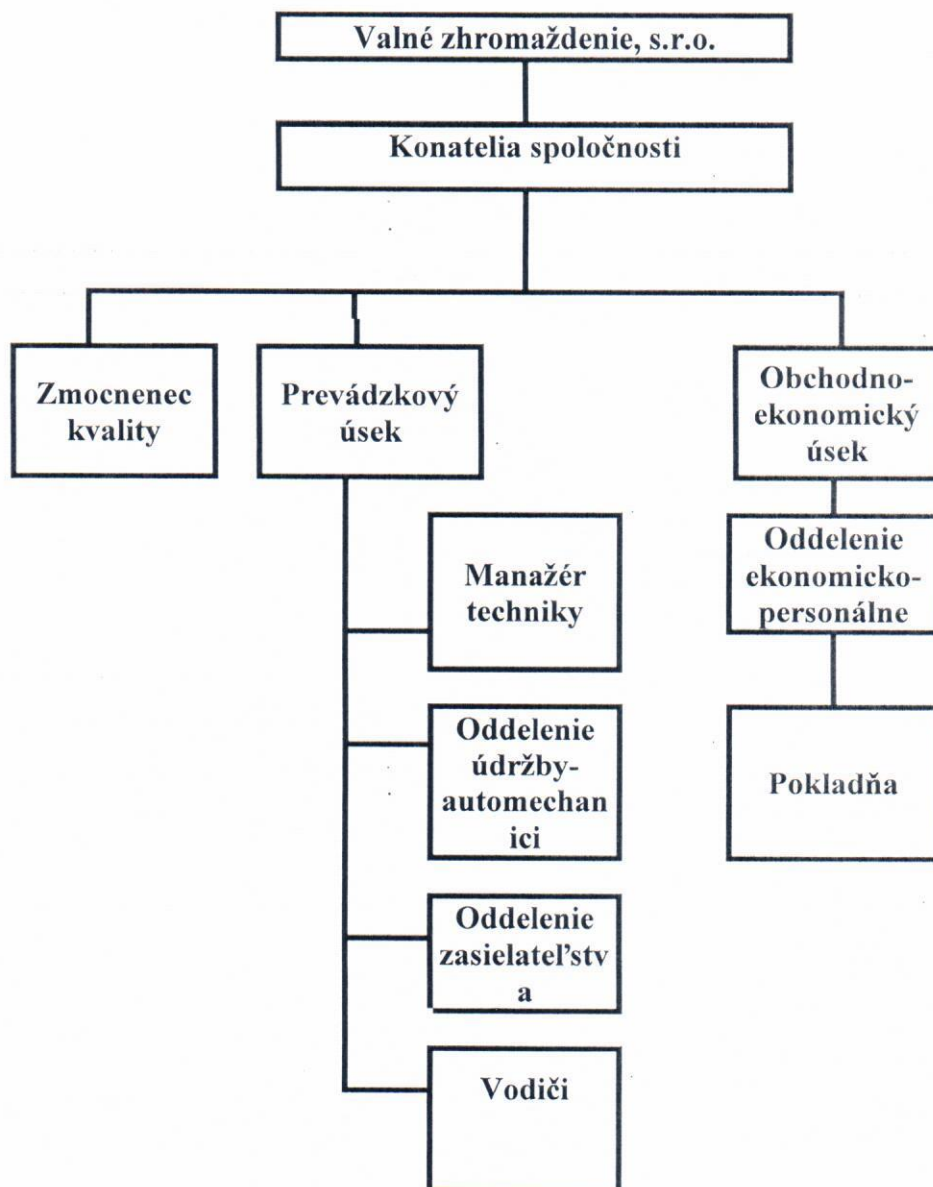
Valné zhromaždenie, s.r.o.

Konatelia spoločnosti

Zmocnenec kvality

Prevádzkový úsek

Obchodno-ekonomický úsek

Manažér techniky

Oddelenie údržby-automechan ici

Oddelenie zasielateľstv a

Vodiči

Oddelenie ekonomicko-personálne

Pokladňa